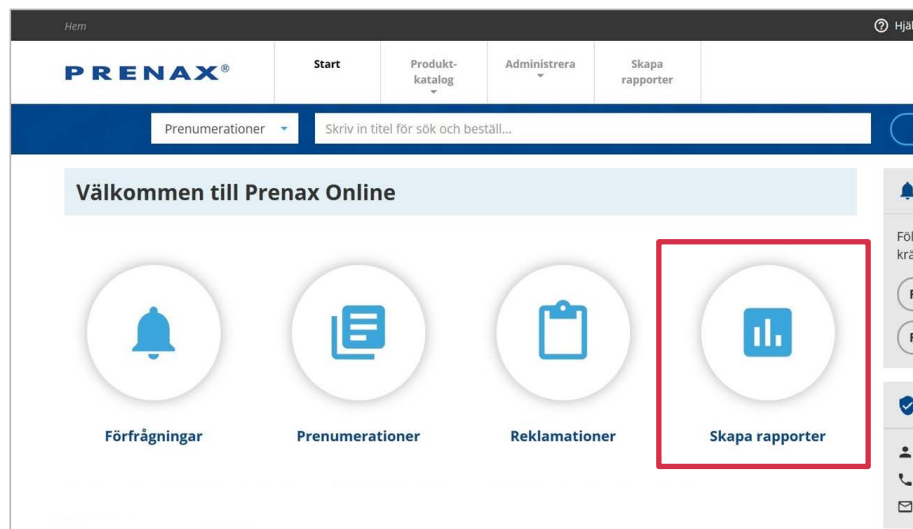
Hem

Hjäl

PRENAX®

Start

Produktkatalog

Administrera

Skapa rapporter

Prenumerationer

Skriv in titel för sök och beställ...

Välkommen till Prenax Online

Förfrågningar

Prenumerationer

Reklamationer

Skapa rapporter

Fö
krä